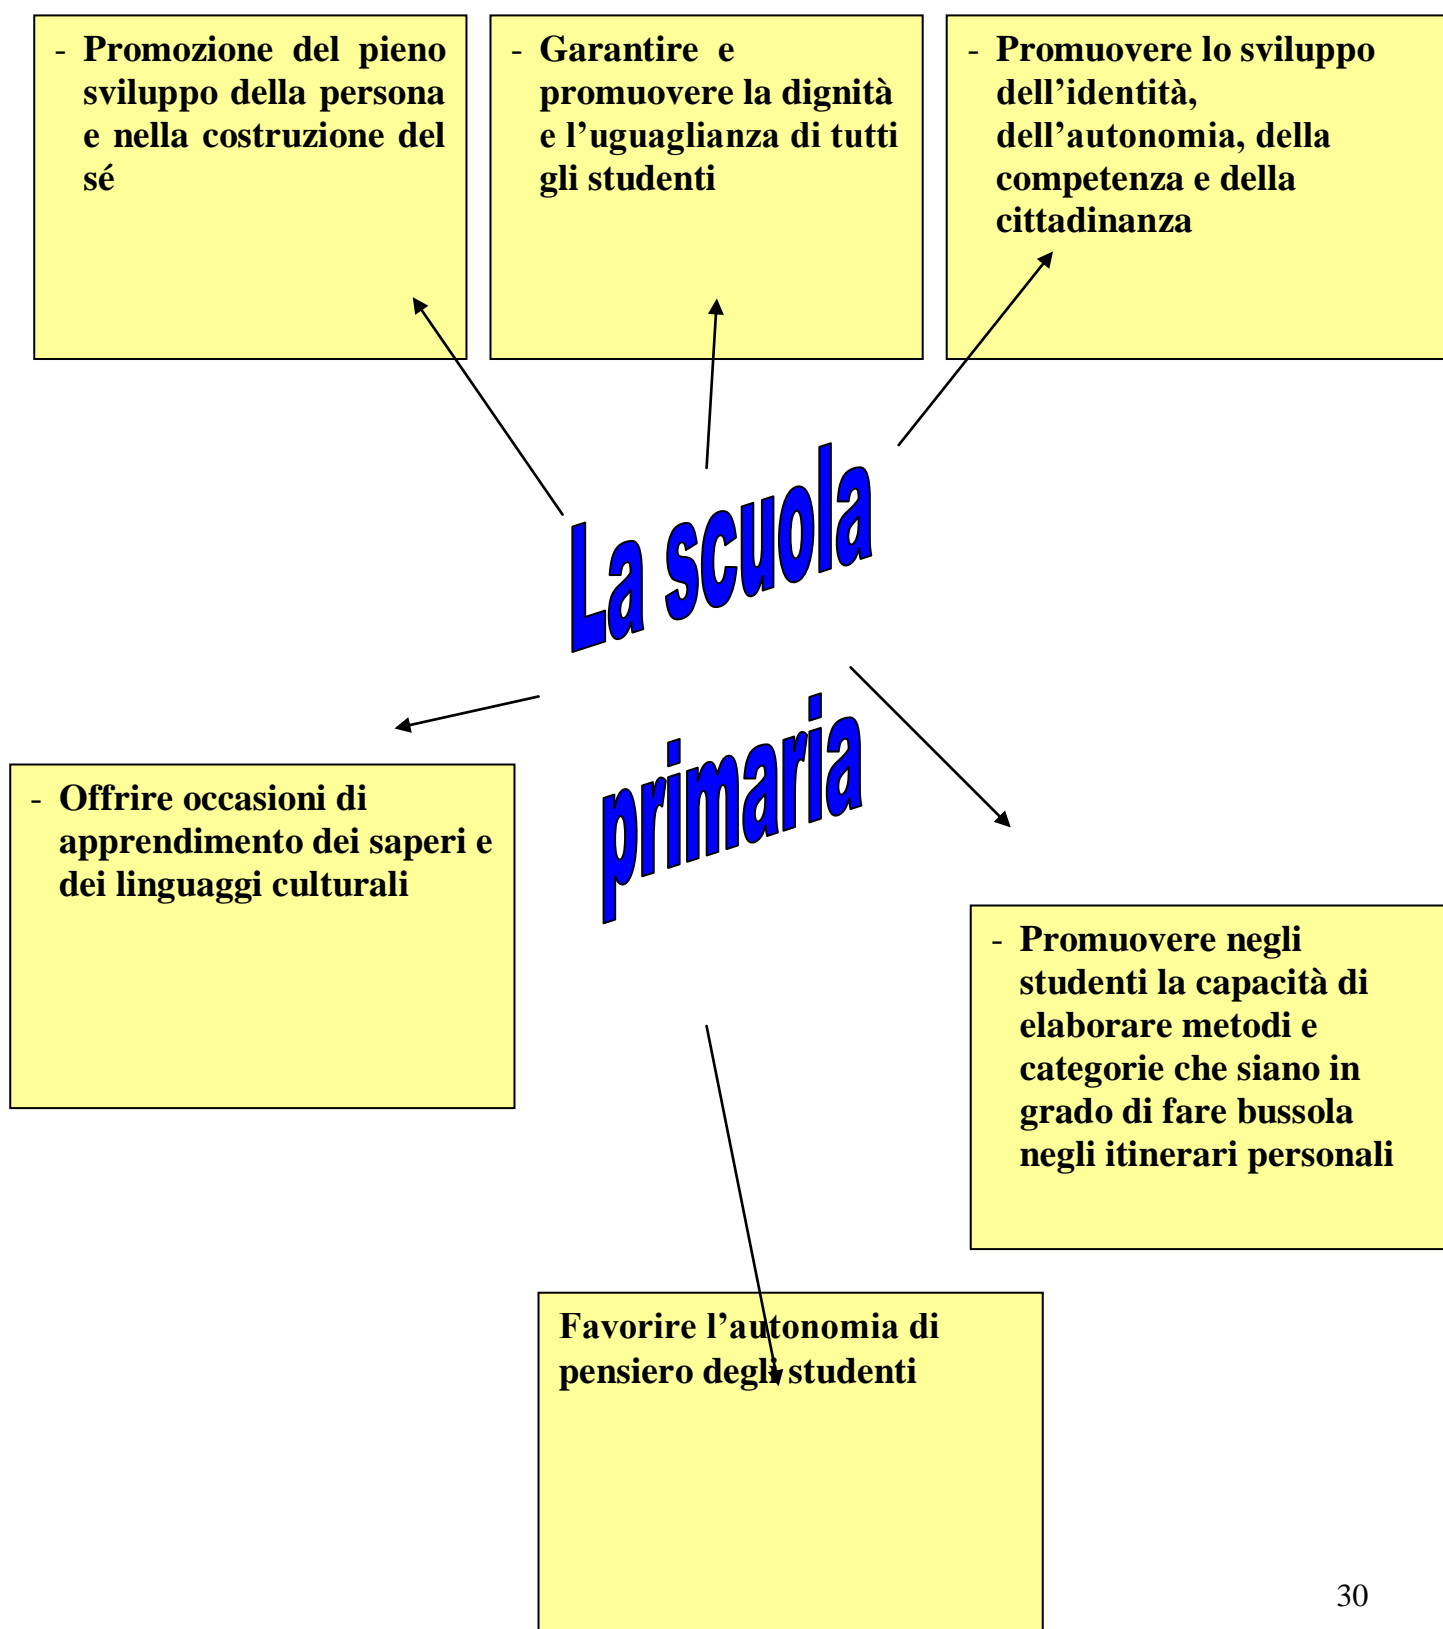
- Promozione del pieno sviluppo della persona e nella costruzione del sé

- Garantire e promuovere la dignità e l'uguaglianza di tutti gli studenti

- Promuovere lo sviluppo dell'identità, dell'autonomia, della competenza e della cittadinanza

La scuola primaria

- Offrire occasioni di apprendimento dei saperi e dei linguaggi culturali

- Promuovere negli studenti la capacità di elaborare metodi e categorie che siano in grado di fare bussola negli itinerari personali

Favorire l'autonomia di pensiero degli studenti

30